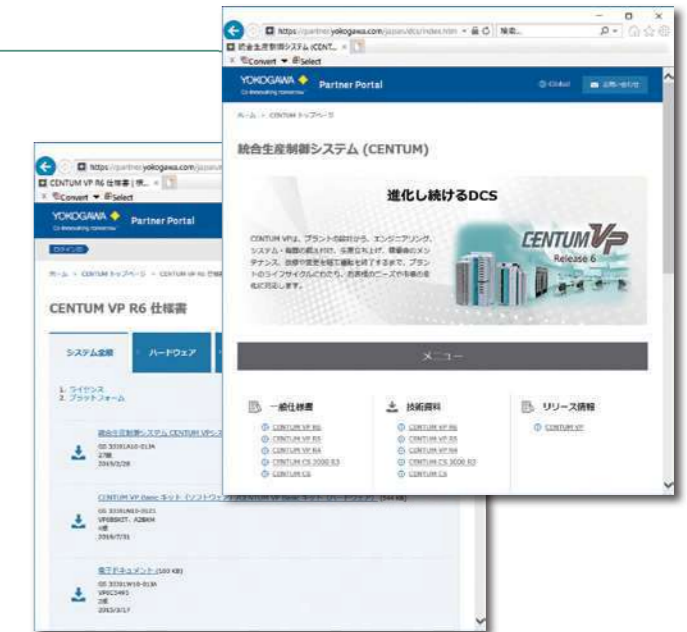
https://partner.yokogawa.com/japan/dcs/index.htm
統合生産制御システム (CENT... ×
Convert ▼ Select
YOKOGAWA
Co-innovating tomorrow
Partner Portal
Global
お問い合わせ
ホーム > CENTUM トップページ
統合生産制御システム (CENTUM)
進化し続けるDCS
CENTUM VPは、プラントの設計から、エンジニアリング、システム・機器の据え付け、立ち上げ、稼働後のメンテナンス、故障や変更を経て運転を終了するまで、プラントのライフサイクルにわたり、お客様のニーズや市場の変化に対応します。
CENTUM VP
Release 6
メニュー
一般仕様書
CENTUM VP R6
CENTUM VP R5
CENTUM VP R4
CENTUM CS 3000 R3
CENTUM CS
技術資料
CENTUM VP R6
CENTUM VP R5
CENTUM VP R4
CENTUM CS 3000 R3
CENTUM CS
リリース情報
CENTUM VP

https://partner.yokogawa.com/japan
CENTUM VP R6 仕様書 | 横... ×
Convert ▼ Select
YOKOGAWA
Co-innovating tomorrow
Partner Portal
ログイン
ホーム > CENTUM トップページ > CENTUM VP R6 仕様書
CENTUM VP R6 仕様書
システム全般
ハードウェア
1. ライセンス
2. プラットフォーム
統合生産制御システム CENTUM VPシステム
GS 33J01A10-01JA
27版
2016/3/28
CENTUM VP Basic キット（ソフトウェアメディア/CENTUM VP Basic キット/ソフトウェアライセンス）(544 KB)
GS 33J01N10-01JA
VP6BSKIT, A2BKM
4版
2016/7/31
電子ドキュメント (160 KB)
GS 33J01W10-01JA
VP6C5491
2版
2015/3/17